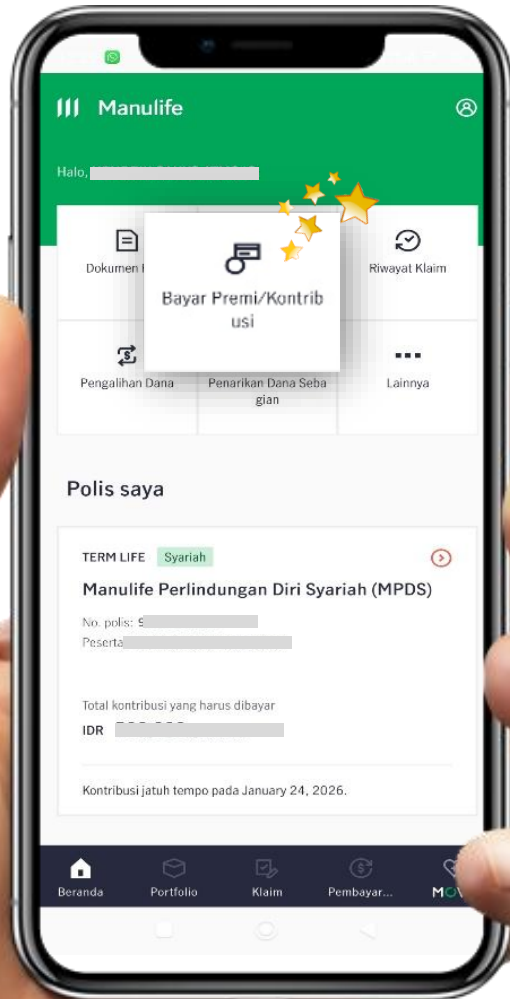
Manulife

Halo, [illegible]

Dokumen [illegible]

Bayar Premi/Kontribusi

Riwayat Klaim

Pengalihan Dana

Penarikan Dana Sebagian

Lainnya

Polis saya

TERM LIFE Syariah

Manulife Perlindungan Diri Syariah (MPDS)

No. polis: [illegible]

Peserta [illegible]

Total kontribusi yang harus dibayar

IDR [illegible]

Kontribusi jatuh tempo pada January 24, 2026.

Beranda Portfolio Klaim Pembayar... MOV